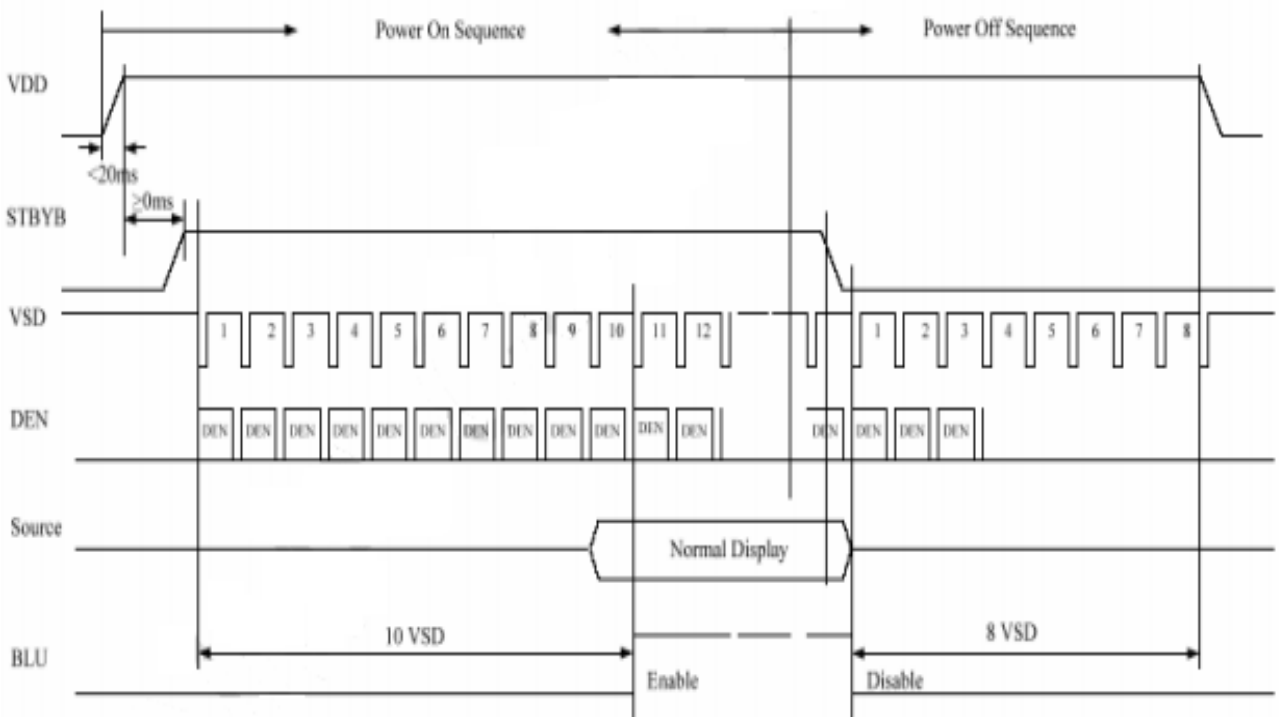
Power On Sequence

Power Off Sequence

VDD

<20ms

>0ms

STBYB

VSD

1 2 3 4 5 6 7 8 9 10 11 12

1 2 3 4 5 6 7 8

DEN

DEN DEN DEN DEN DEN DEN DEN DEN DEN DEN DEN DEN

DEN DEN DEN DEN

Source

Normal Display

BLU

10 VSD

8 VSD

Enable

Disable